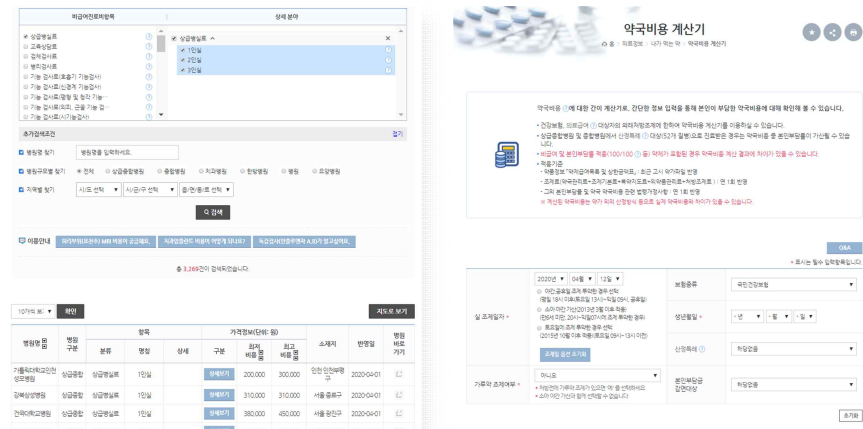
비급여진료비항목

상세 분야

상급병실료
교육상담료
검체검사료
병리검사료
기능 검사료(호흡기 기능검사)
기능 검사료(신경계 기능검사)
기능 검사료(청각 기능검사)
기능 검사료(평형 및 청각 기능...)
기능 검사료(외피, 근골 기능 검...)
기능 검사료(시기능검사)

상급병실료 ∧
1인실
2인실
3인실

추가검색조건
접기

병원명 찾기 병원명을 입력하세요.

병원유형별 찾기 전체 상급종합병원 종합병원 치과병원 한방병원 병원 요양병원

지역별 찾기 시/도 선택 시/군/구 선택 읍/면/동/리 선택

검색

이용안내 제이연수가(포장)에 MRI 비용이 공급돼요. 치과항목관련 비용이 어떻게 되나요? 특검검사(안과주요수 A,B)가 있고요

총 3,269건이 검색되었습니다.

10개씩 보기 확인

지도로 보기

| 병원명 | 병원구분 | 항목 분류 | 항목 명칭 | 항목 상세 | 가격정보(단위: 원) 구분 | 최저비용 | 최고비용 | 소재지 | 반영일 | 병원바로가기 |
|---|---|---|---|---|---|---|---|---|---|---|
| 가톨릭대학교인천성모병원 | 상급종합 | 상급병실료 | 1인실 | | 상세보기 | 200,000 | 300,000 | 인천 인천부평구 | 2020-04-01 | |
| 강북삼성병원 | 상급종합 | 상급병실료 | 1인실 | | 상세보기 | 310,000 | 310,000 | 서울 종로구 | 2020-04-01 | |
| 건국대학교병원 | 상급종합 | 상급병실료 | 1인실 | | 상세보기 | 380,000 | 450,000 | 서울 광진구 | 2020-04-01 | |

약국비용 계산기

홈 의료정보 나가 먹는 약 약국비용 계산기

약국비용 에 대한 간이 계산기로, 간단한 정보 입력을 통해 본인이 부담한 약국비용에 대해 확인해 볼 수 있습니다.

건강보험, 의료급여 대상자의 외래처방조제에 한하여 약국비용 계산기를 이용하실 수 있습니다.
상급종합병원 및 종합병원에서 산정특례 대상(52개 질병)으로 진료받은 경우는 약국비용 중 본인부담률이 가산될 수 있습니다.
비급여 및 본인부담률 적용(100/100 등) 약제가 포함된 경우 약국비용 계산 결과에 차이가 있을 수 있습니다.
적용기준
- 약품정보 "약가검색목록 및 상한금액표" 최근 고시 약가파일 반영
- 조제료(약국관리료+조제기본료+복약지도료+의약품관리료+처방조제료) : 연 1회 반영
- 그외 본인부담률 및 약국 약국비용 관련 법령개정사항 : 연 1회 반영
※ 계산된 약국비용은 약가 회의 산정방식 등으로 실제 약국비용과 차이가 있을 수 있습니다.

Q&A

* 표시는 필수 입력항목입니다.

실 조제일자 * 2020년 04월 12일
야간,공휴일 조제 투약한 경우 선택 (평일 18시 이후(토요일 13시)~익일 09시, 공휴일)
소아 야간가산(2013년 3월 이후 적용) (만6세 미만: 20시~익일07시전 조제 투약한 경우)
토요일가 조제 투약한 경우 선택 (2015년 10월 이후 적용:토요일09시~13시 이전)
조제일 옵션 초기화

보험종류 국민건강보험

생년월일 * -년 -월 -일

산정특례 해당없음

가루약 조제여부 * 아니요
처방전에 가루약 조제가 있으면 '예'를 선택하세요.
소아 야간 가산과 함께 선택할 수 없습니다.

본인부담금 감면대상 해당없음

초기화